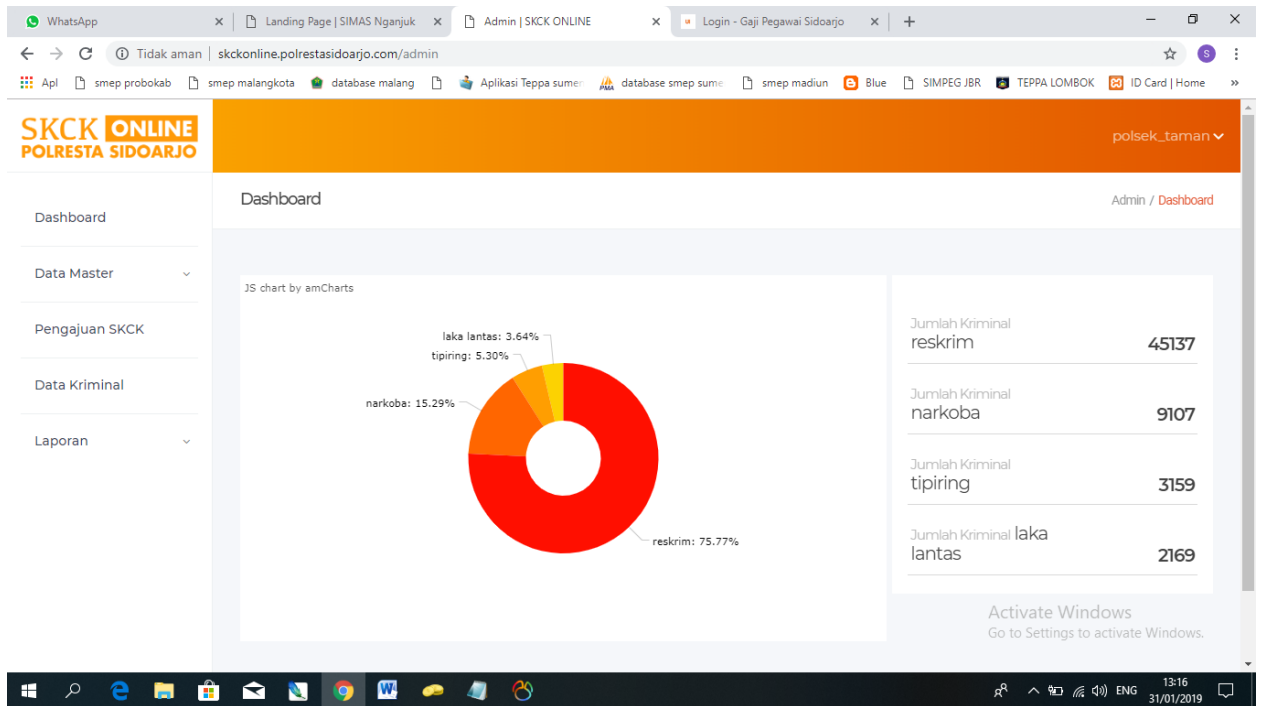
WhatsApp
Landing Page | SIMAS Nganjuk
Admin | SKCK ONLINE
Login - Gaji Pegawai Sidoarjo

Tidak aman | skckonline.polrestasidoarjo.com/admin

Apl   smep probokab   smep malangkota   database malang   Aplikasi Teppa sumen   database smep sume   smep madiun   Blue   SIMPEG JBR   TEPPA LOMBOK   ID Card | Home

SKCK ONLINE
POLRESTA SIDOARJO

polsek_taman

Dashboard
Data Master
Pengajuan SKCK
Data Kriminal
Laporan

Dashboard

Admin / Dashboard

JS chart by amCharts

laka lantas: 3.64%
tipiring: 5.30%
narkoba: 15.29%
reskrim: 75.77%

Jumlah Kriminal
reskrim
45137

Jumlah Kriminal
narkoba
9107

Jumlah Kriminal
tipiring
3159

Jumlah Kriminal laka lantas
2169

Activate Windows
Go to Settings to activate Windows.

ENG
13:16
31/01/2019